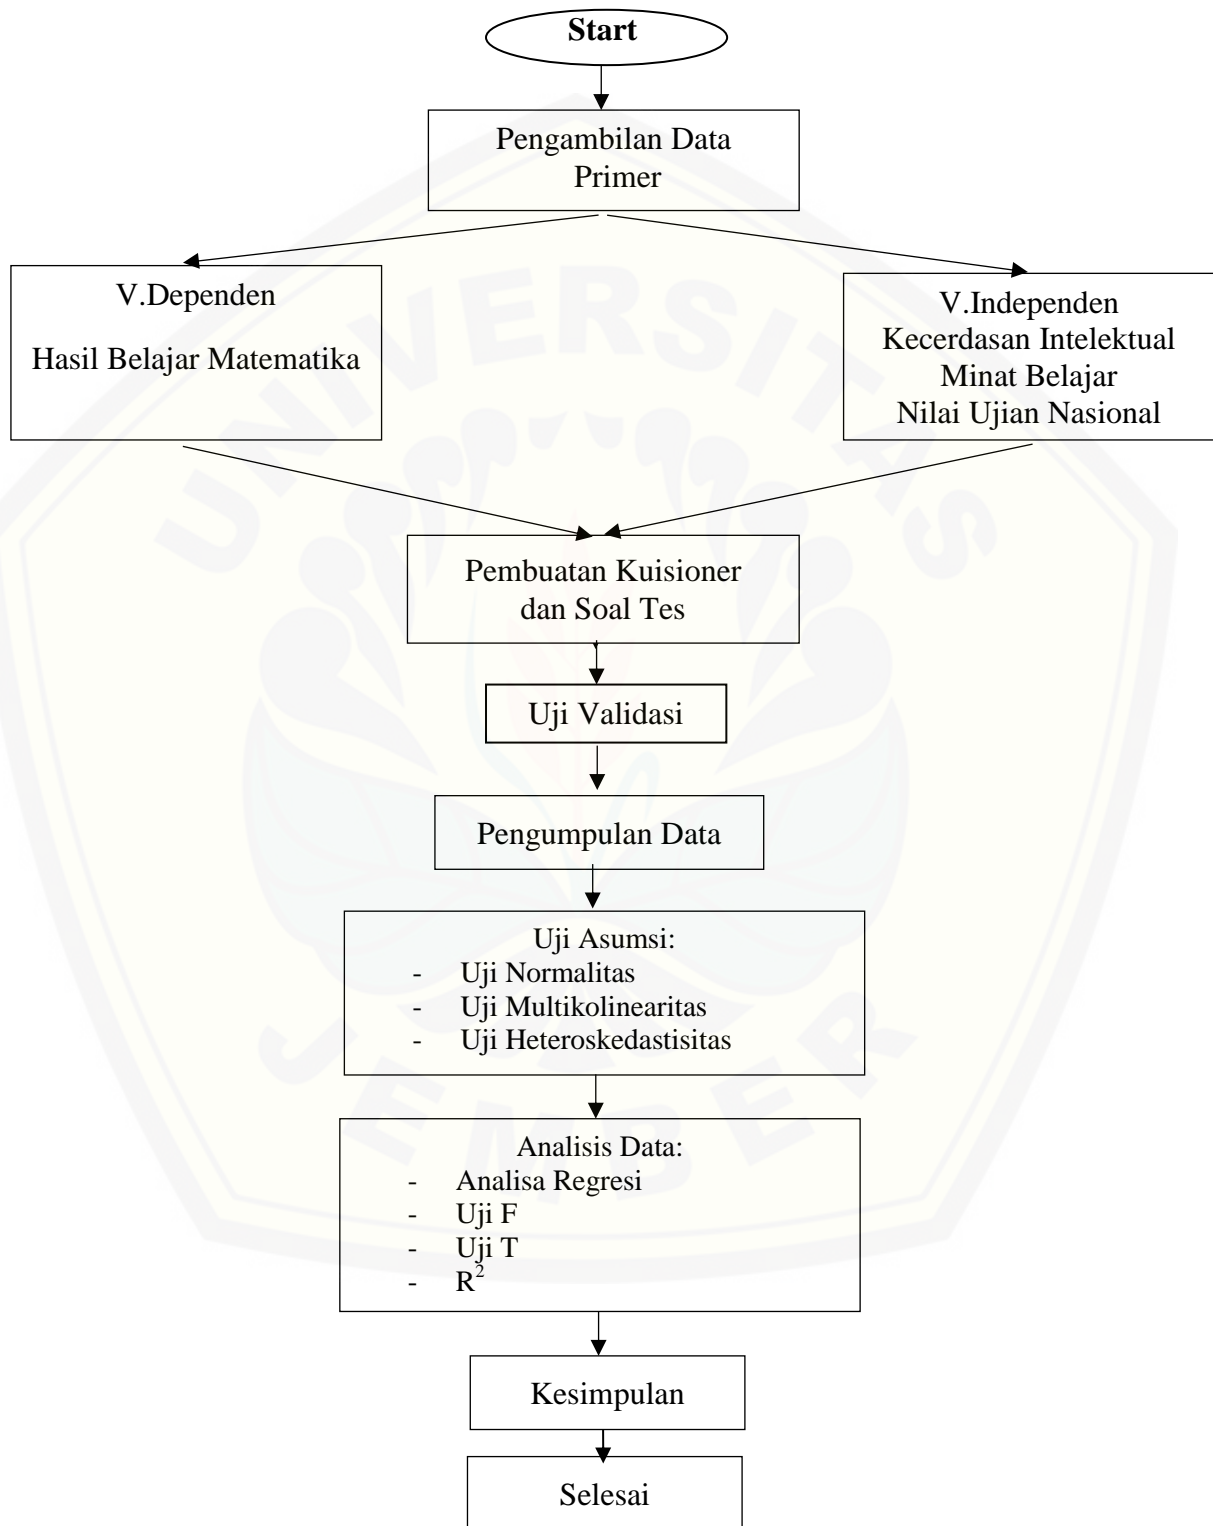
Start

Pengambilan Data Primer

V.Dependen

Hasil Belajar Matematika

V.Independen
Kecerdasan Intelektual
Minat Belajar
Nilai Ujian Nasional

Pembuatan Kuisioner dan Soal Tes

Uji Validasi

Pengumpulan Data

Uji Asumsi:
- Uji Normalitas
- Uji Multikolinearitas
- Uji Heteroskedastisitas

Analisis Data:
- Analisa Regresi
- Uji F
- Uji T
- $R^2$

Kesimpulan

Selesai